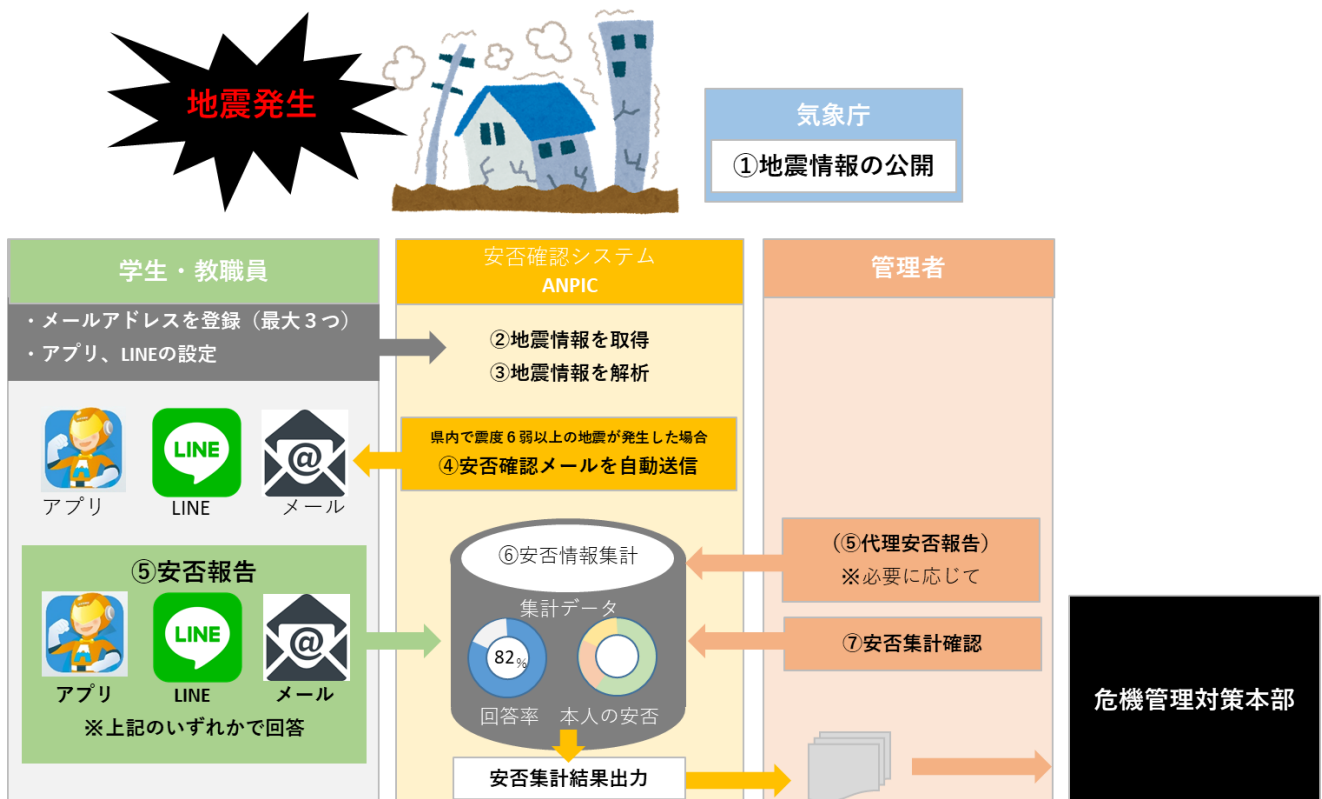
地震発生

気象庁
①地震情報の公開

学生・教職員

・メールアドレスを登録（最大３つ）
・アプリ、LINEの設定

LINE

アプリ LINE メール

⑤安否報告

LINE

アプリ LINE メール
※上記のいずれかで回答

安否確認システム
ANPIC

②地震情報を取得
③地震情報を解析

県内で震度６弱以上の地震が発生した場合
④安否確認メールを自動送信

⑥安否情報集計
集計データ
82%
回答率 本人の安否

安否集計結果出力

管理者

（⑤代理安否報告）
※必要に応じて

⑦安否集計確認

危機管理対策本部